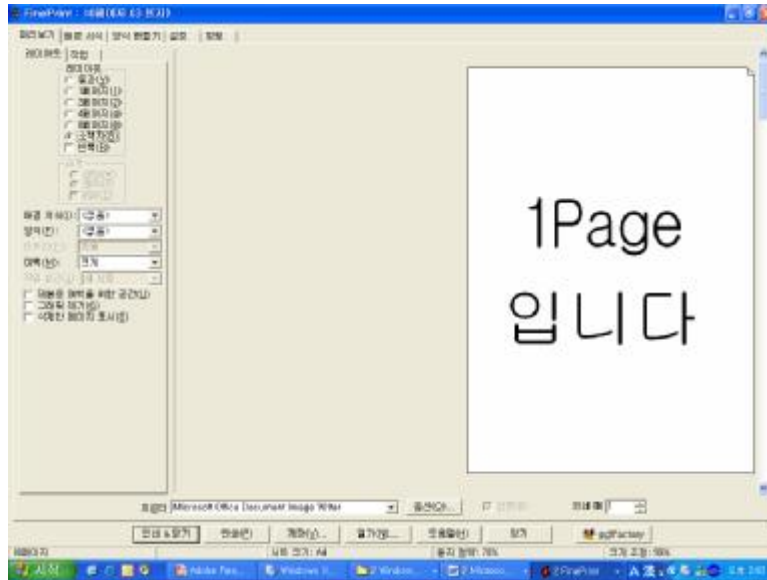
FinePrint - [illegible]

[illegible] | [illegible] | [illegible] | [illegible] | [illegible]

레이아웃 | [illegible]

1Page
입니다

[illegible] Microsoft Office Document Image Writer

인쇄 & 닫기 | 인쇄(P) | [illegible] | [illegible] | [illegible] | 닫기 | pdfFactory

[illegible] | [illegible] A4 | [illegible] 78% | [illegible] 98%

시작 | Adobe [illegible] | Windows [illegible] | 2 Windows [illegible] | 2 Microso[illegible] | 2 FinePrint